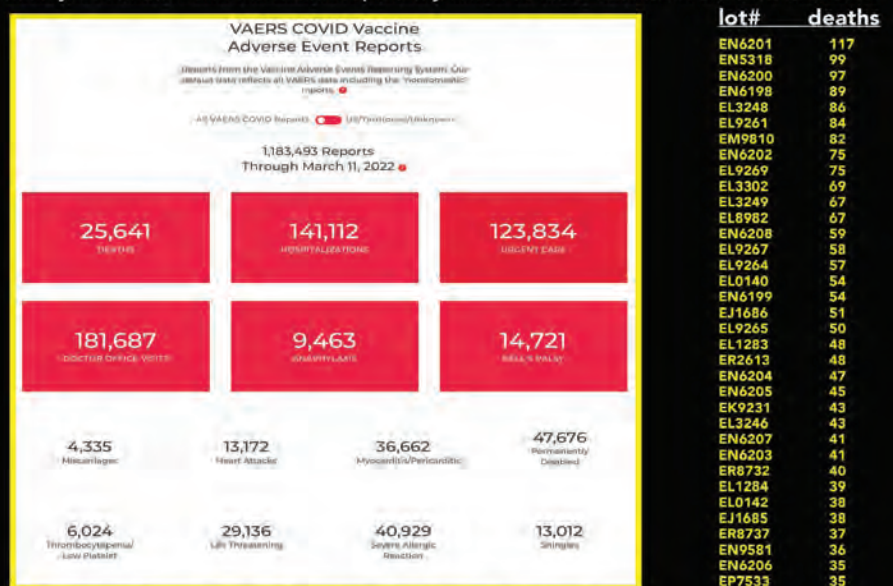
VAERS COVID Vaccine Adverse Event Reports

Reports from the Vaccine Adverse Events Reporting System. Our default data reflects all VAERS data including the "nondomestic" reports.

All VAERS COVID Reports US/Territories/Unknown

1,183,493 Reports Through March 11, 2022

25,641 DEATHS

141,112 HOSPITALIZATIONS

123,834 URGENT CARE

181,687 DOCTOR OFFICE VISITS

9,463 ANAPHYLAXIS

14,721 BELL'S PALSY

4,335 Miscarriages

13,172 Heart Attacks

36,662 Myocarditis/Pericarditis

47,676 Permanently Disabled

6,024 Thrombocytopenia/ Low Platelet

29,136 Life Threatening

40,929 Severe Allergic Reaction

13,012 Shingles

| lot# | deaths |
|---|---|
| EN6201 | 117 |
| EN5318 | 99 |
| EN6200 | 97 |
| EN6198 | 89 |
| EL3248 | 86 |
| EL9261 | 84 |
| EM9810 | 82 |
| EN6202 | 75 |
| EL9269 | 75 |
| EL3302 | 69 |
| EL3249 | 67 |
| EL8982 | 67 |
| EN6208 | 59 |
| EL9267 | 58 |
| EL9264 | 57 |
| EL0140 | 54 |
| EN6199 | 54 |
| EJ1686 | 51 |
| EL9265 | 50 |
| EL1283 | 48 |
| ER2613 | 48 |
| EN6204 | 47 |
| EN6205 | 45 |
| EK9231 | 43 |
| EL3246 | 43 |
| EN6207 | 41 |
| EN6203 | 41 |
| ER8732 | 40 |
| EL1284 | 39 |
| EL0142 | 38 |
| EJ1685 | 38 |
| ER8737 | 37 |
| EN9581 | 36 |
| EN6206 | 35 |
| EP7533 | 35 |